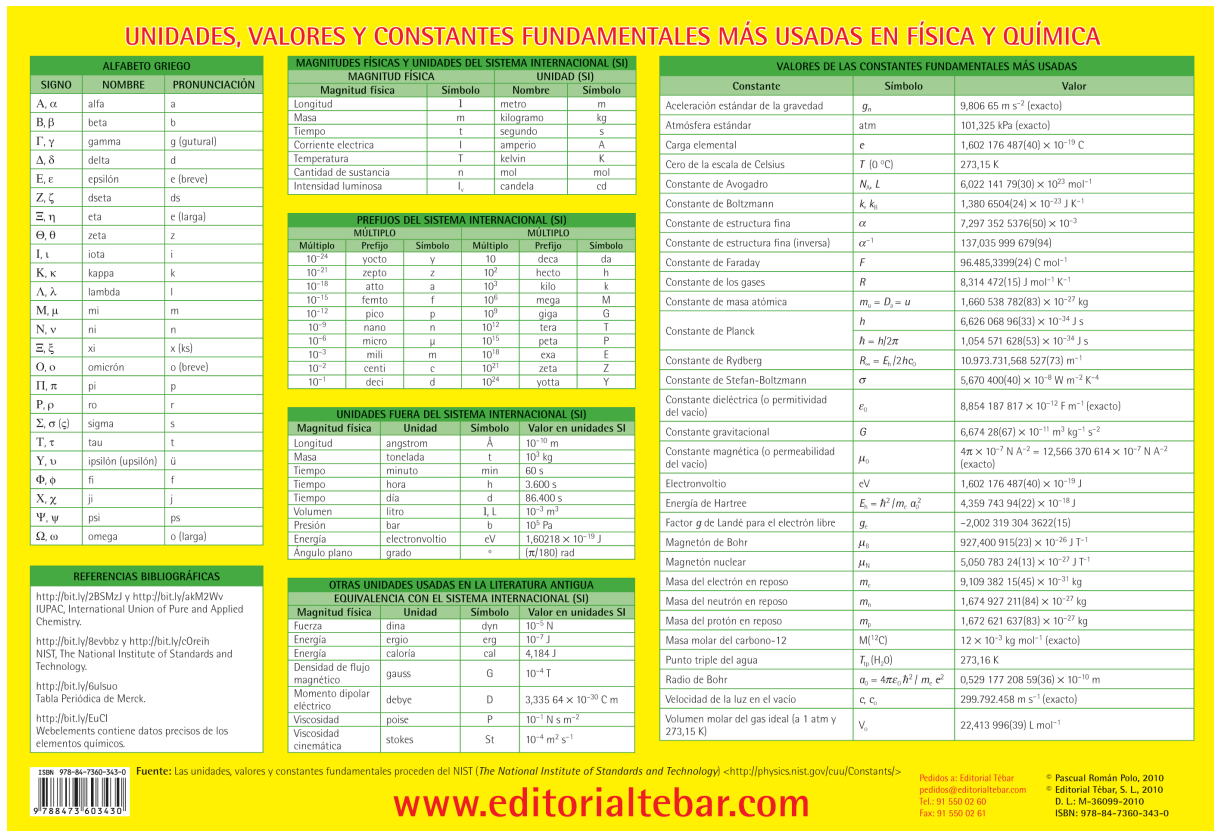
UNIDADES, VALORES Y CONSTANTES FUNDAMENTALES MÁS USADAS EN FÍSICA Y QUÍMICA

ALFABETO GRIEGO

| SIGNO | NOMBRE | PRONUNCIACIÓN |
|---|---|---|
| Α, α | alfa | a |
| Β, β | beta | b |
| Γ, γ | gamma | g (gutural) |
| Δ, δ | delta | d |
| Ε, ε | epsilón | e (breve) |
| Ζ, ζ | dseta | ds |
| Ξ, η | eta | e (larga) |
| Θ, θ | zeta | z |
| Ι, ι | iota | i |
| Κ, κ | kappa | k |
| Λ, λ | lambda | l |
| Μ, μ | mi | m |
| Ν, ν | ni | n |
| Ξ, ξ | xi | x (ks) |
| Ο, ο | omicrón | o (breve) |
| Π, π | pi | p |
| Ρ, ρ | ro | r |
| Σ, σ (ς) | sigma | s |
| Τ, τ | tau | t |
| Υ, υ | ipsilón (upsilón) | ü |
| Φ, φ | fi | f |
| Χ, χ | ji | j |
| Ψ, ψ | psi | ps |
| Ω, ω | omega | o (larga) |

REFERENCIAS BIBLIOGRÁFICAS

http://bit.ly/2BSMzJ y http://bit.ly/akM2Wv
IUPAC, International Union of Pure and Applied Chemistry.

http://bit.ly/8evbbz y http://bit.ly/cOreih
NIST, The National Institute of Standards and Technology.

http://bit.ly/6uIsuo
Tabla Periódica de Merck.

http://bit.ly/EuCI
Webelements contiene datos precisos de los elementos químicos.

MAGNITUDES FÍSICAS Y UNIDADES DEL SISTEMA INTERNACIONAL (SI)

| Magnitud física | Símbolo | Nombre | Símbolo |
|---|---|---|---|
| Longitud | l | metro | m |
| Masa | m | kilogramo | kg |
| Tiempo | t | segundo | s |
| Corriente electrica | I | amperio | A |
| Temperatura | T | kelvin | K |
| Cantidad de sustancia | n | mol | mol |
| Intensidad luminosa | $I_v$ | candela | cd |

PREFIJOS DEL SISTEMA INTERNACIONAL (SI)

| Múltiplo | Prefijo | Símbolo | Múltiplo | Prefijo | Símbolo |
|---|---|---|---|---|---|
| $10^{-24}$ | yocto | y | 10 | deca | da |
| $10^{-21}$ | zepto | z | $10^2$ | hecto | h |
| $10^{-18}$ | atto | a | $10^3$ | kilo | k |
| $10^{-15}$ | femto | f | $10^6$ | mega | M |
| $10^{-12}$ | pico | p | $10^9$ | giga | G |
| $10^{-9}$ | nano | n | $10^{12}$ | tera | T |
| $10^{-6}$ | micro | μ | $10^{15}$ | peta | P |
| $10^{-3}$ | mili | m | $10^{18}$ | exa | E |
| $10^{-2}$ | centi | c | $10^{21}$ | zeta | Z |
| $10^{-1}$ | deci | d | $10^{24}$ | yotta | Y |

UNIDADES FUERA DEL SISTEMA INTERNACIONAL (SI)

| Magnitud física | Unidad | Símbolo | Valor en unidades SI |
|---|---|---|---|
| Longitud | angstrom | Å | $10^{-10}$ m |
| Masa | tonelada | t | $10^3$ kg |
| Tiempo | minuto | min | 60 s |
| Tiempo | hora | h | 3.600 s |
| Tiempo | día | d | 86.400 s |
| Volumen | litro | l, L | $10^{-3}$ m$^3$ |
| Presión | bar | b | $10^5$ Pa |
| Energía | electronvoltio | eV | 1,60218 × $10^{-19}$ J |
| Ángulo plano | grado | ° | (π/180) rad |

OTRAS UNIDADES USADAS EN LA LITERATURA ANTIGUA
EQUIVALENCIA CON EL SISTEMA INTERNACIONAL (SI)

| Magnitud física | Unidad | Símbolo | Valor en unidades SI |
|---|---|---|---|
| Fuerza | dina | dyn | $10^{-5}$ N |
| Energía | ergio | erg | $10^{-7}$ J |
| Energía | caloría | cal | 4,184 J |
| Densidad de flujo magnético | gauss | G | $10^{-4}$ T |
| Momento dipolar eléctrico | debye | D | 3,335 64 × $10^{-30}$ C m |
| Viscosidad | poise | P | $10^{-1}$ N s m$^{-2}$ |
| Viscosidad cinemática | stokes | St | $10^{-4}$ m$^2$ s$^{-1}$ |

VALORES DE LAS CONSTANTES FUNDAMENTALES MÁS USADAS

| Constante | Símbolo | Valor |
|---|---|---|
| Aceleración estándar de la gravedad | $g_n$ | 9,806 65 m s$^{-2}$ (exacto) |
| Atmósfera estándar | atm | 101,325 kPa (exacto) |
| Carga elemental | $e$ | 1,602 176 487(40) × $10^{-19}$ C |
| Cero de la escala de Celsius | $T$ (0 °C) | 273,15 K |
| Constante de Avogadro | $N_A$, $L$ | 6,022 141 79(30) × $10^{23}$ mol$^{-1}$ |
| Constante de Boltzmann | $k$, $k_B$ | 1,380 6504(24) × $10^{-23}$ J K$^{-1}$ |
| Constante de estructura fina | $\alpha$ | 7,297 352 5376(50) × $10^{-3}$ |
| Constante de estructura fina (inversa) | $\alpha^{-1}$ | 137,035 999 679(94) |
| Constante de Faraday | $F$ | 96.485,3399(24) C mol$^{-1}$ |
| Constante de los gases | $R$ | 8,314 472(15) J mol$^{-1}$ K$^{-1}$ |
| Constante de masa atómica | $m_u = D_a = u$ | 1,660 538 782(83) × $10^{-27}$ kg |
| Constante de Planck | $h$ | 6,626 068 96(33) × $10^{-34}$ J s |
| | $\hbar = h/2\pi$ | 1,054 571 628(53) × $10^{-34}$ J s |
| Constante de Rydberg | $R_\infty = E_h/2hc_0$ | 10.973.731,568 527(73) m$^{-1}$ |
| Constante de Stefan-Boltzmann | $\sigma$ | 5,670 400(40) × $10^{-8}$ W m$^{-2}$ K$^{-4}$ |
| Constante dieléctrica (o permitividad del vacío) | $\varepsilon_0$ | 8,854 187 817 × $10^{-12}$ F m$^{-1}$ (exacto) |
| Constante gravitacional | $G$ | 6,674 28(67) × $10^{-11}$ m$^3$ kg$^{-1}$ s$^{-2}$ |
| Constante magnética (o permeabilidad del vacío) | $\mu_0$ | 4π × $10^{-7}$ N A$^{-2}$ = 12,566 370 614 × $10^{-7}$ N A$^{-2}$ (exacto) |
| Electronvoltio | eV | 1,602 176 487(40) × $10^{-19}$ J |
| Energía de Hartree | $E_h = \hbar^2/m_e a_0^2$ | 4,359 743 94(22) × $10^{-18}$ J |
| Factor $g$ de Landé para el electrón libre | $g_e$ | −2,002 319 304 3622(15) |
| Magnetón de Bohr | $\mu_B$ | 927,400 915(23) × $10^{-26}$ J T$^{-1}$ |
| Magnetón nuclear | $\mu_N$ | 5,050 783 24(13) × $10^{-27}$ J T$^{-1}$ |
| Masa del electrón en reposo | $m_e$ | 9,109 382 15(45) × $10^{-31}$ kg |
| Masa del neutrón en reposo | $m_n$ | 1,674 927 211(84) × $10^{-27}$ kg |
| Masa del protón en reposo | $m_p$ | 1,672 621 637(83) × $10^{-27}$ kg |
| Masa molar del carbono-12 | M($^{12}$C) | 12 × $10^{-3}$ kg mol$^{-1}$ (exacto) |
| Punto triple del agua | $T_{tp}$(H$_2$0) | 273,16 K |
| Radio de Bohr | $a_0 = 4\pi\varepsilon_0\hbar^2/m_e e^2$ | 0,529 177 208 59(36) × $10^{-10}$ m |
| Velocidad de la luz en el vacío | $c$, $c_0$ | 299.792.458 m s$^{-1}$ (exacto) |
| Volumen molar del gas ideal (a 1 atm y 273,15 K) | $V_0$ | 22,413 996(39) L mol$^{-1}$ |

ISBN 978-84-7360-343-0
9 788473 603430

Fuente: Las unidades, valores y constantes fundamentales proceden del NIST (The National Institute of Standards and Technology) <http://physics.nist.gov/cuu/Constants/>

www.editorialtebar.com

Pedidos a: Editorial Tébar
pedidos@editorialtebar.com
Tel.: 91 550 02 60
Fax: 91 550 02 61

© Pascual Román Polo, 2010
© Editorial Tébar, S. L., 2010
D. L.: M-36099-2010
ISBN: 978-84-7360-343-0